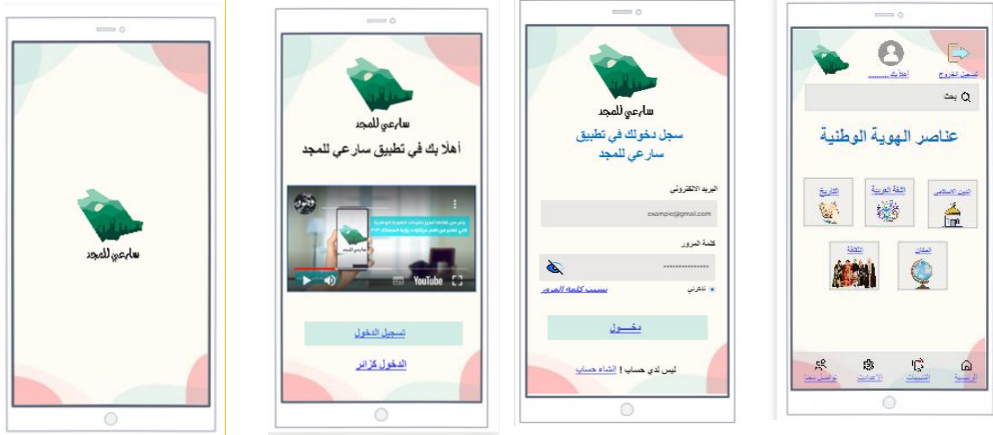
سارعي للمجد

سارعي للمجد

أهلا بك في تطبيق سارعي للمجد

YouTube

تسجيل الدخول

الدخول كزائر

سارعي للمجد

سجل دخولك في تطبيق سارعي للمجد

البريد الالكتروني

example@gmail.com

كلمة المرور

**************

تذكرني

نسيت كلمة المرور

دخــول

ليس لدي حساب ! إنشاء حساب

تسجيل الخروج

أهلا بك ......

بحث

عناصر الهوية الوطنية

الدين الاسلامي

اللغة العربية

التاريخ

المكان

الثقافة

الرئيسية

التنبيهات

الاعدادات

تواصل معنا